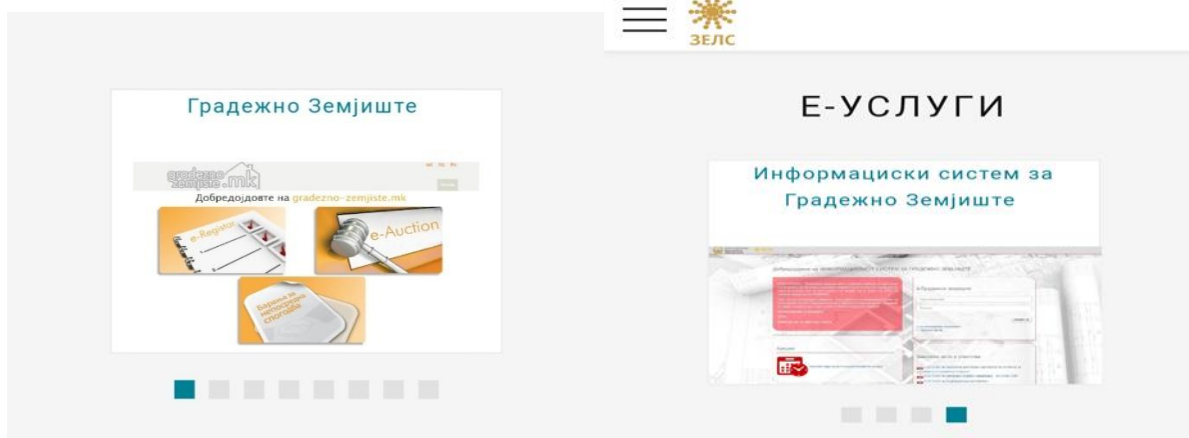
ЗЕЛС

Градежно Земјиште

gradezno-zemjiste.mk

Добредојдовте на gradezno-zemjiste.mk

e-Register

e-Auction

Барање за непосредна спогодба

Е-УСЛУГИ

Информациски систем за Градежно Земјиште

Добредојдовте на ИНФОРМАЦИСКИОТ СИСТЕМ ЗА ГРАДЕЖНО ЗЕМЈИШТЕ